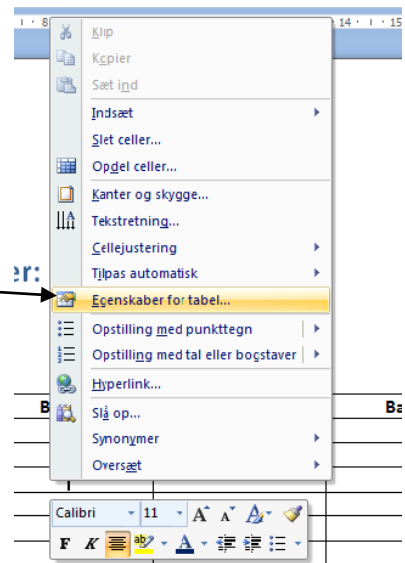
· 8 · · 14 · · 15

Klip
Kopier
Sæt ind
Indsæt
Slet celler...
Opdel celler...
Kanter og skygge...
Tekstretning...
Cellejustering
Tilpas automatisk
Egenskaber for tabel...
Opstilling med punkttegn
Opstilling med tal eller bogstaver
Hyperlink...
Slå op...
Synonymer
Oversæt

er:

B

Ba

Calibri 11 A A
F K